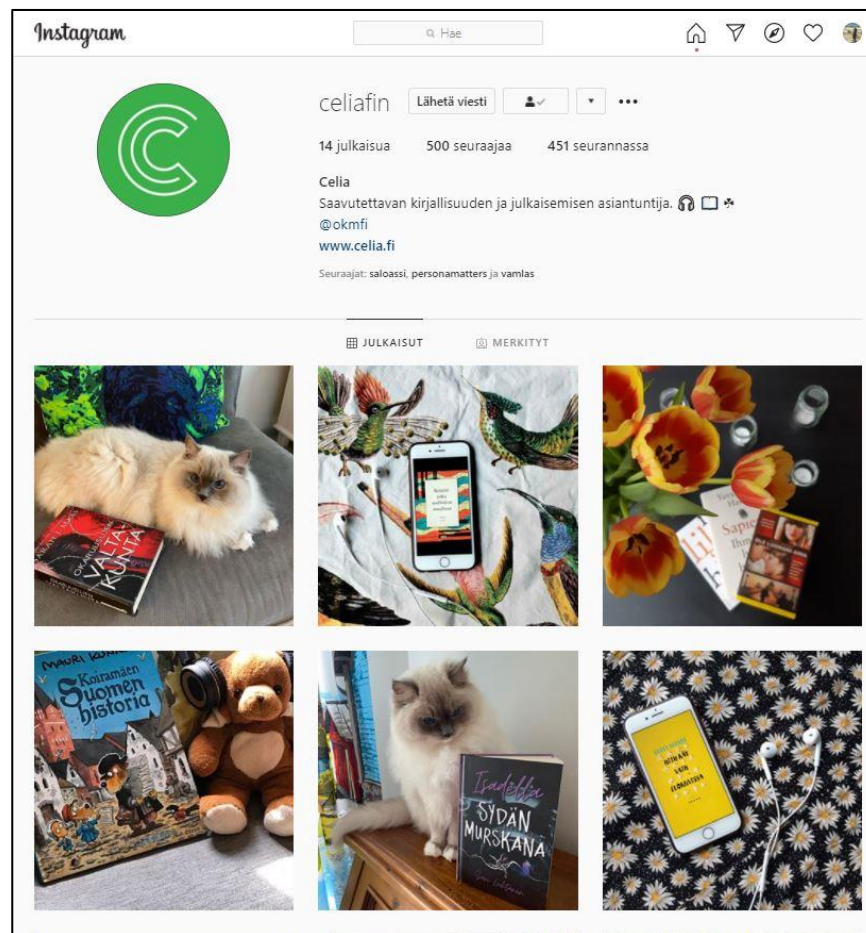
Instagram

Hae

celiafin Lähetä viesti

14 julkaisua 500 seuraajaa 451 seurannassa

Celia
Saavutettavan kirjallisuuden ja julkaisemisen asiantuntija.
@okmfi
www.celia.fi

Seuraajat: saloassi, personamatters ja vamlas

JULKAISUT MERKITYT

VALTAKUNTA

Sapiens

MAURI KUNNAS
Koiramäen Suomen historia

Isadella
SYDÄN MURSKANA